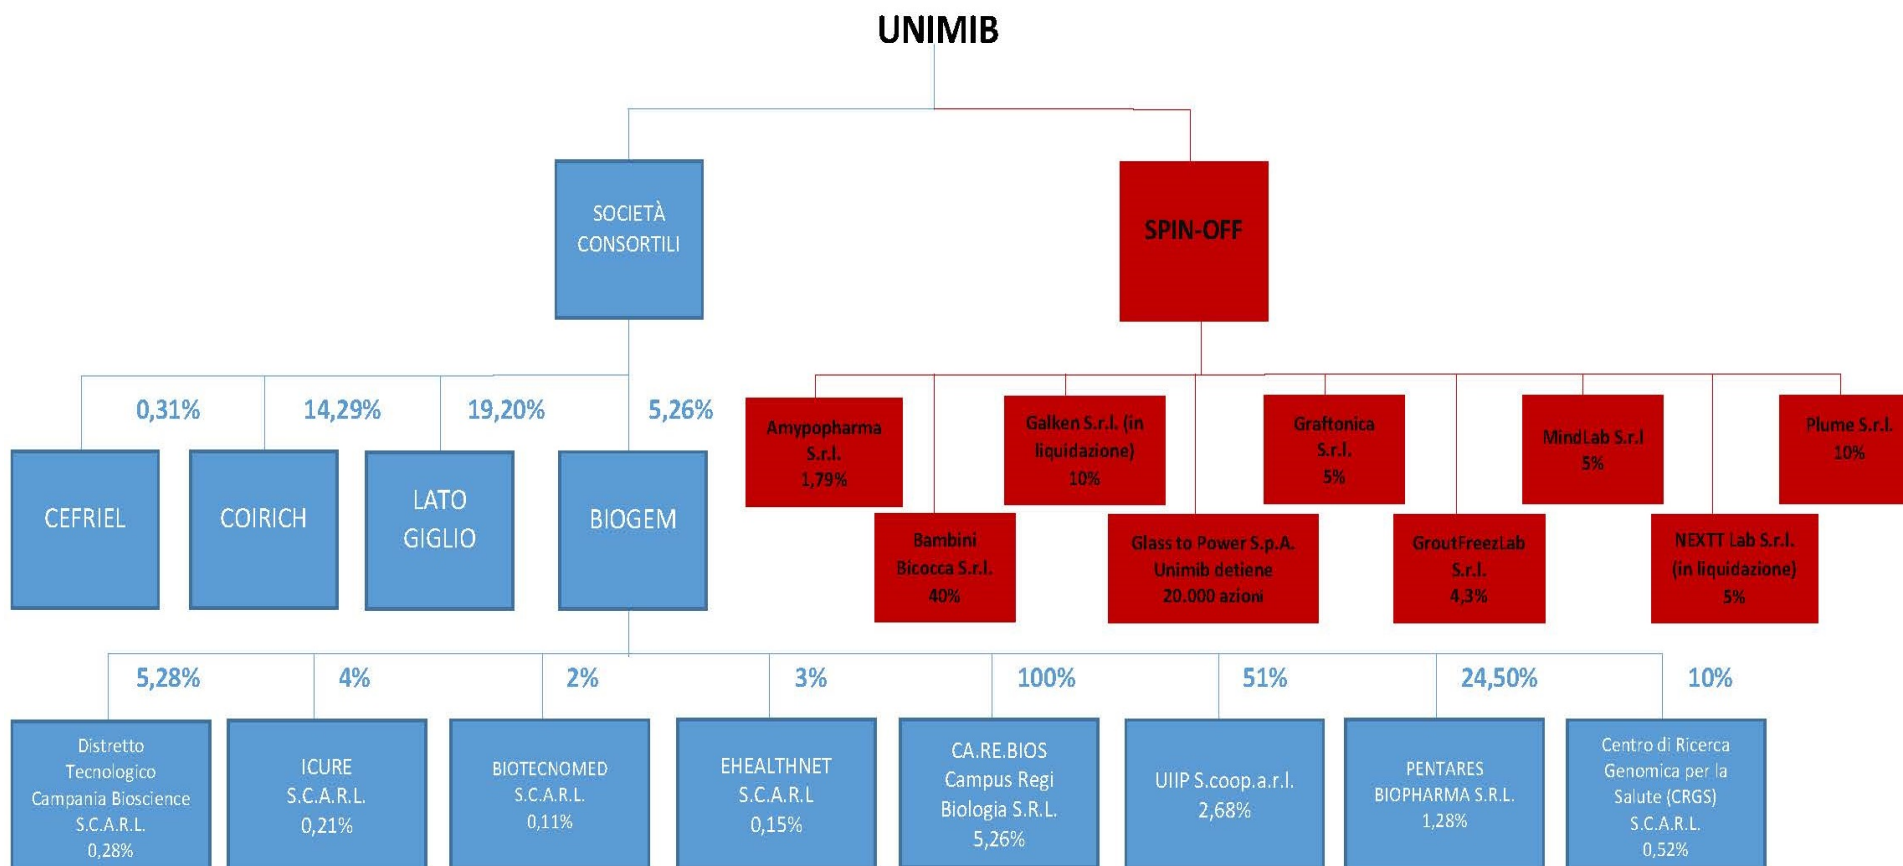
UNIMIB

SOCIETÀ CONSORTILI

SPIN-OFF

0,31%
14,29%
19,20%
5,26%

CEFRIEL

COIRICH

LATO GIGLIO

BIOGEM

Amypopharma S.r.l. 1,79%

Bambini Bicocca S.r.l. 40%

Galken S.r.l. (in liquidazione) 10%

Glass to Power S.p.A. Unimib detiene 20.000 azioni

Graftonica S.r.l. 5%

GroutFreezLab S.r.l. 4,3%

MindLab S.r.l 5%

NEXTT Lab S.r.l. (in liquidazione) 5%

Plume S.r.l. 10%

5,28%
4%
2%
3%
100%
51%
24,50%
10%

Distretto Tecnologico Campania Bioscience S.C.A.R.L. 0,28%

ICURE S.C.A.R.L. 0,21%

BIOTECNOMED S.C.A.R.L. 0,11%

EHEALTHNET S.C.A.R.L 0,15%

CA.RE.BIOS Campus Regi Biologia S.R.L. 5,26%

UIIP S.coop.a.r.l. 2,68%

PENTARES BIOPHARMA S.R.L. 1,28%

Centro di Ricerca Genomica per la Salute (CRGS) S.C.A.R.L. 0,52%